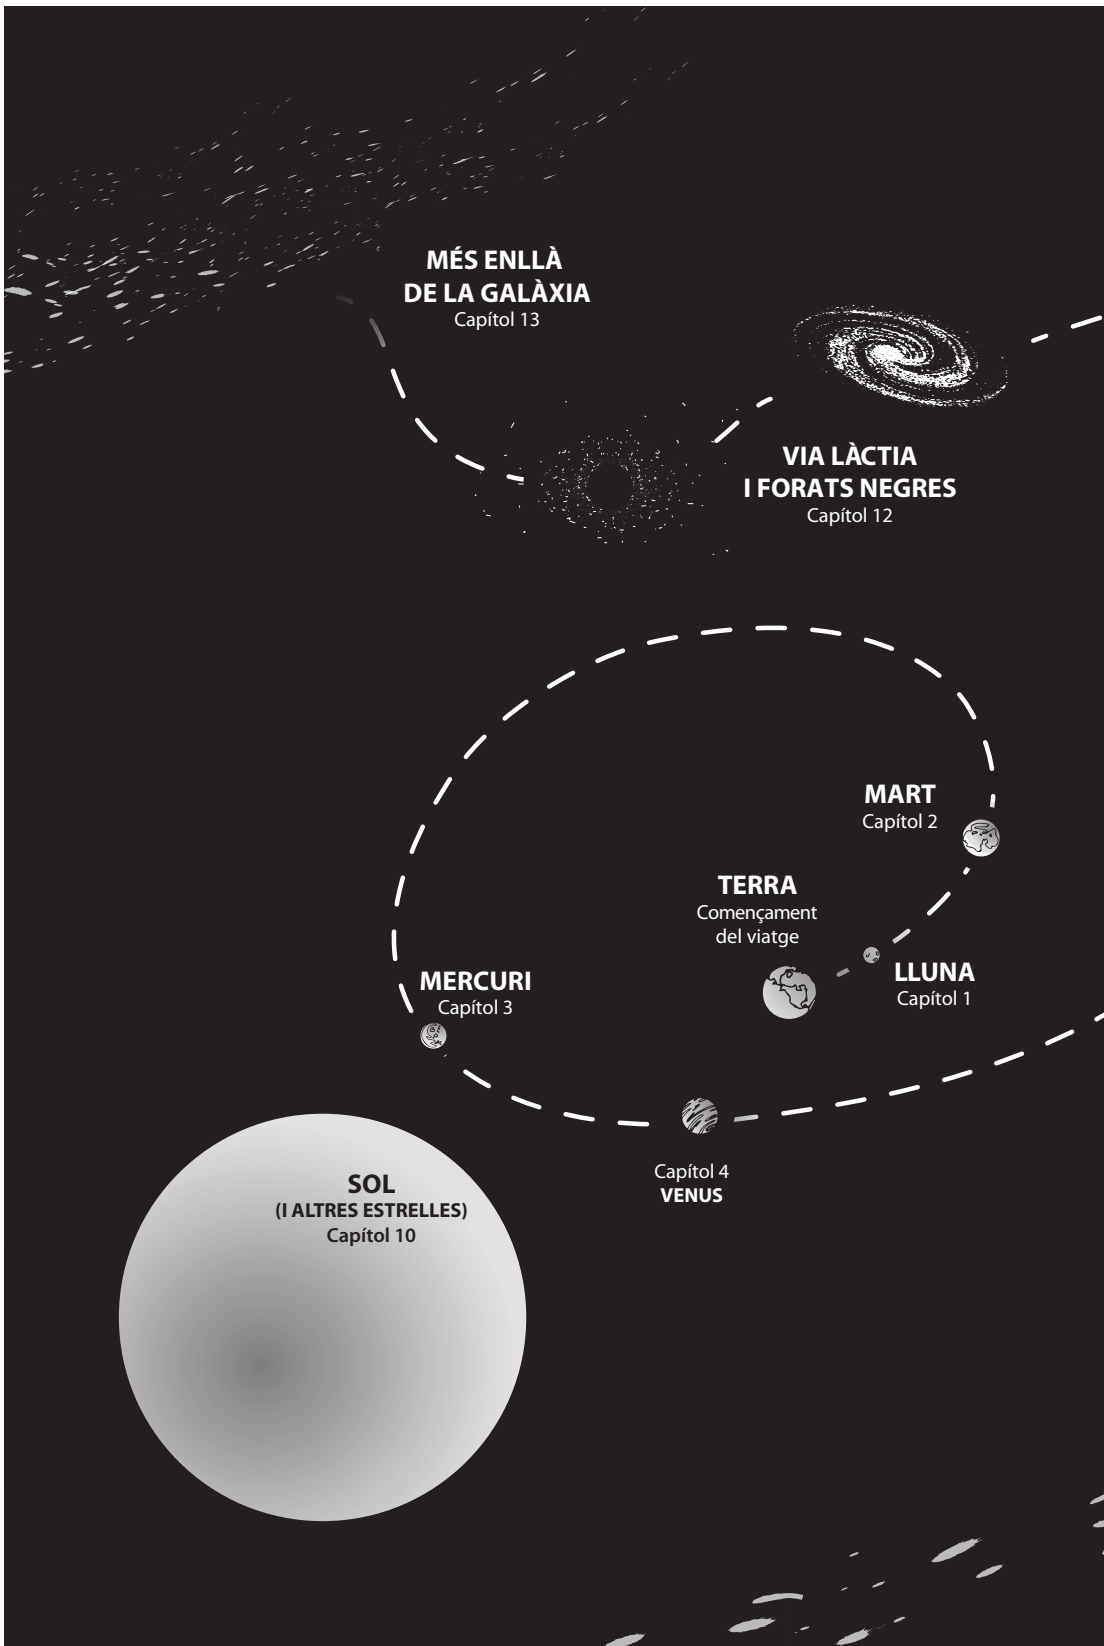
MÉS ENLLÀ
DE LA GALÀXIA
Capítol 13

VIA LÀCTIA
I FORATS NEGRES
Capítol 12

MART
Capítol 2

TERRA
Començament
del viatge

LLUNA
Capítol 1

MERCURI
Capítol 3

Capítol 4
VENUS

SOL
(I ALTRES ESTRELLES)
Capítol 10